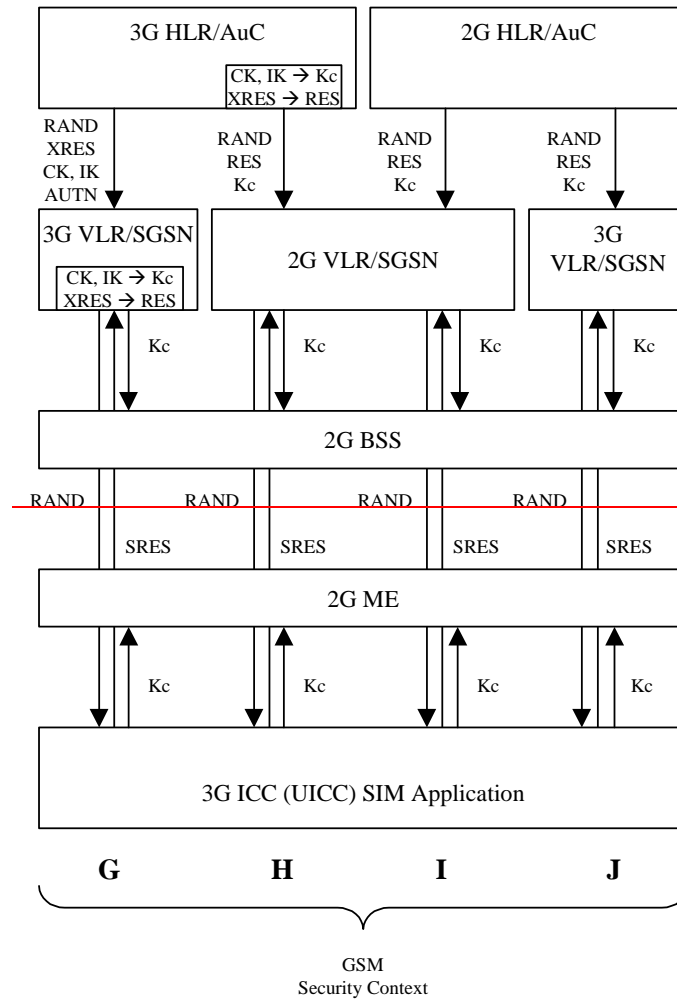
3G HLR/AuC

CK, IK → Kc
XRES → RES

2G HLR/AuC

RAND
XRES
CK, IK
AUTN

RAND
RES
Kc

RAND
RES
Kc

RAND
RES
Kc

3G VLR/SGSN

CK, IK → Kc
XRES → RES

2G VLR/SGSN

3G
VLR/SGSN

Kc

Kc

Kc

Kc

2G BSS

RAND

RAND

RAND

RAND

SRES

SRES

SRES

SRES

2G ME

Kc

Kc

Kc

Kc

3G ICC (UICC) SIM Application

G

H

I

J

GSM
Security Context